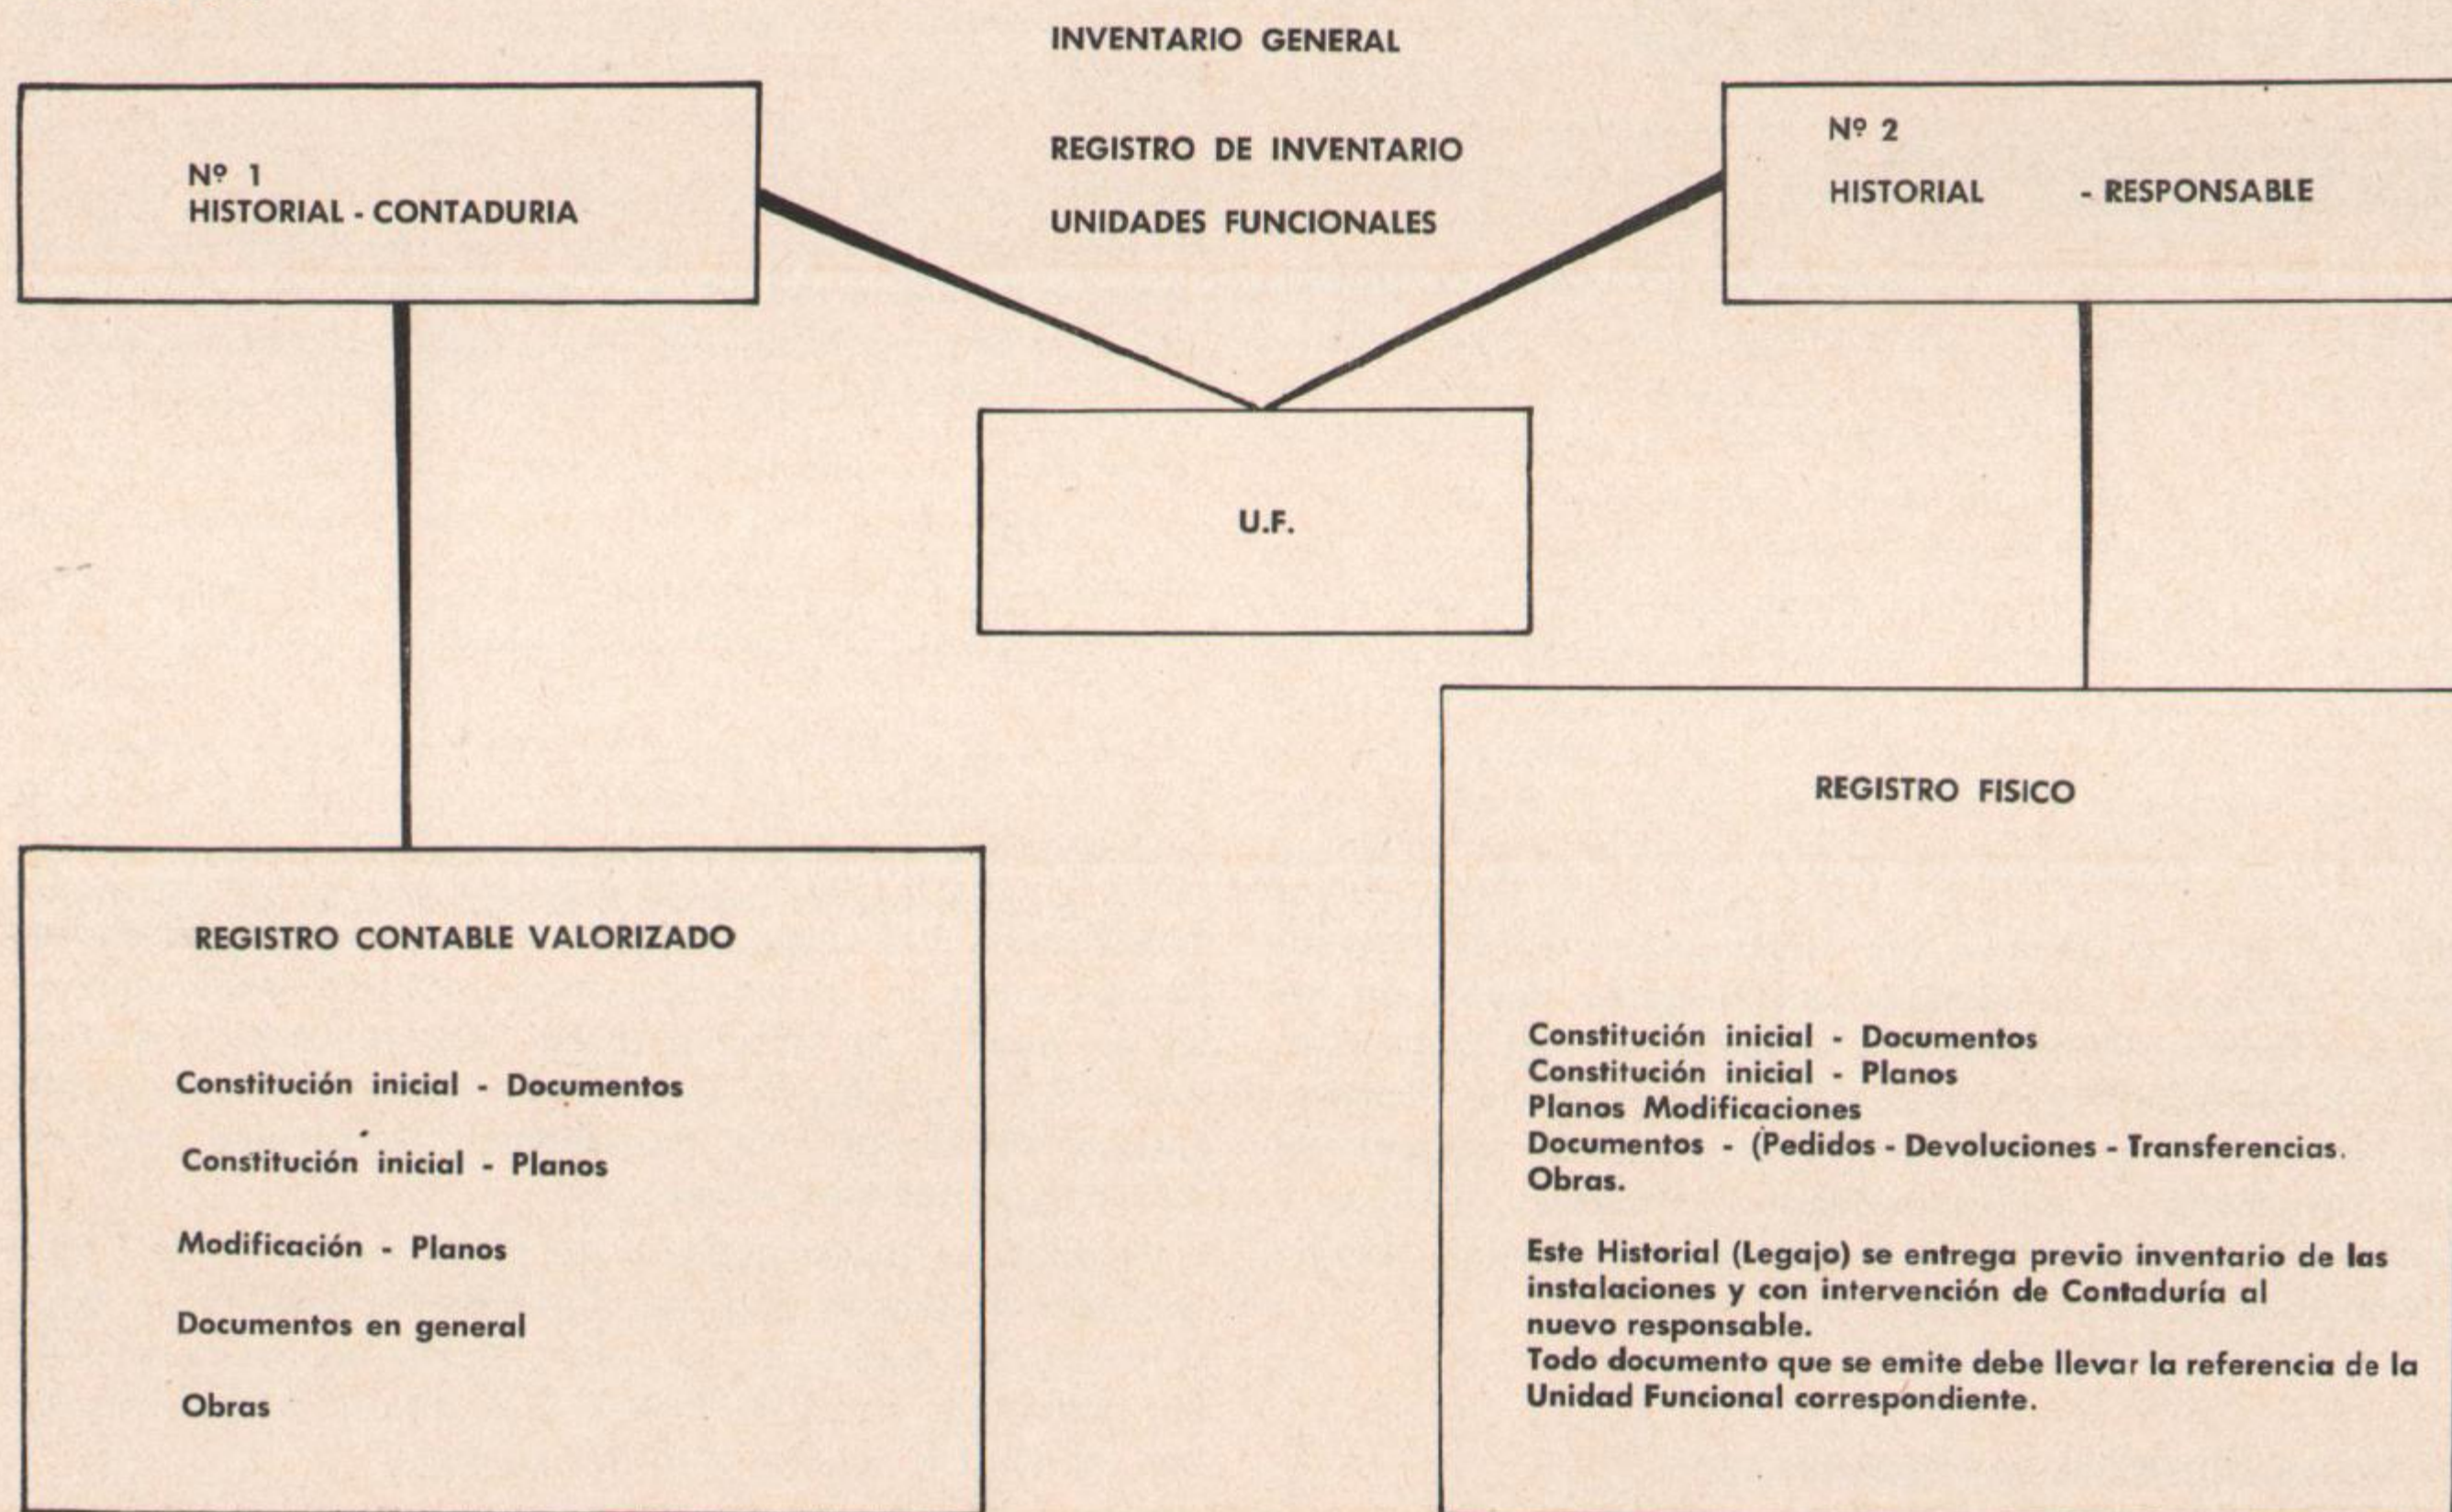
INVENTARIO GENERAL

REGISTRO DE INVENTARIO

UNIDADES FUNCIONALES

Nº 1
HISTORIAL - CONTADURIA

Nº 2
HISTORIAL - RESPONSABLE

U.F.

REGISTRO CONTABLE VALORIZADO

Constitución inicial - Documentos

Constitución inicial - Planos

Modificación - Planos

Documentos en general

Obras

REGISTRO FISICO

Constitución inicial - Documentos
Constitución inicial - Planos
Planos Modificaciones
Documentos - (Pedidos - Devoluciones - Transferencias.
Obras.

Este Historial (Legajo) se entrega previo inventario de las instalaciones y con intervención de Contaduría al nuevo responsable.
Todo documento que se emite debe llevar la referencia de la Unidad Funcional correspondiente.